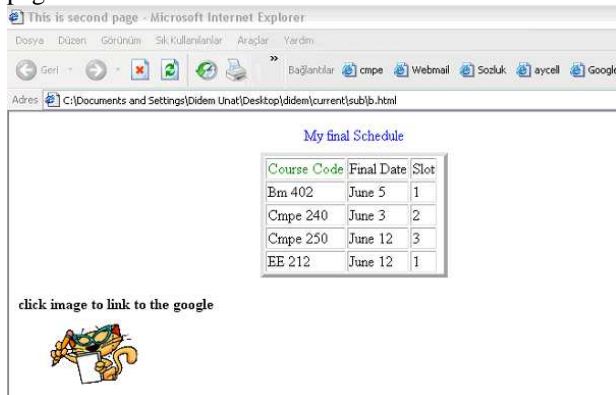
page
This is second page - Microsoft Internet Explorer

Dosya Düzen Görünüm Sık Kullanılanlar Araçlar Yardım

Geri Bağlantılar cmpe Webmail Sozluk aycell Google

Adres C:\Documents and Settings\Didem Unat\Desktop\didem\current\sub\b.html

My final Schedule

| Course Code | Final Date | Slot |
|---|---|---|
| Bm 402 | June 5 | 1 |
| Cmpe 240 | June 3 | 2 |
| Cmpe 250 | June 12 | 3 |
| EE 212 | June 12 | 1 |

click image to link to the google